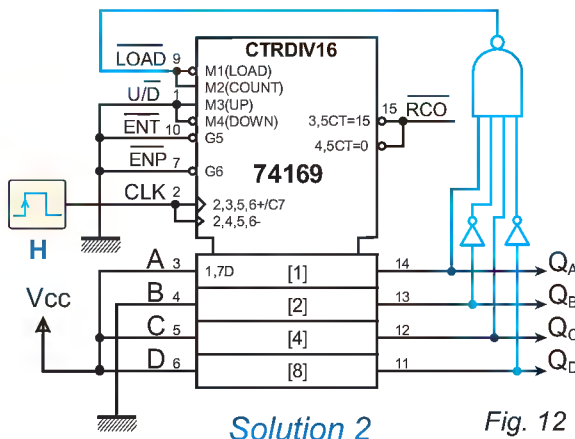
$\overline{LOAD}$ 9
CTRDIV16
M1(LOAD)
M2(COUNT)
$U/\overline{D}$ 1
M3(UP)
M4(DOWN)
$\overline{ENT}$ 10
G5
$\overline{ENP}$ 7
G6
15 $\overline{RCO}$
3,5CT=15
4,5CT=0
74169
CLK 2
2,3,5,6+/C7
2,4,5,6-
H
A 3
1,7D
[1]
14
$Q_A$
B 4
[2]
13
$Q_B$
Vcc
C 5
[4]
12
$Q_C$
D 6
[8]
11
$Q_D$
Solution 2
Fig. 12